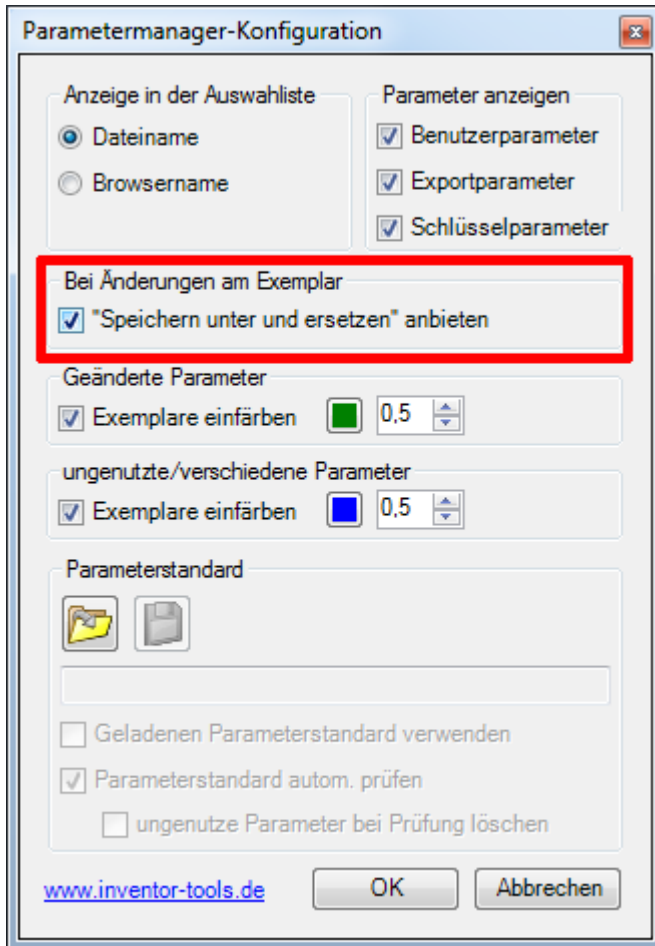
Parametermanager-Konfiguration

Anzeige in der Auswahliste
Dateiname
Browsername

Parameter anzeigen
Benutzerparameter
Exportparameter
Schlüsselparameter

Bei Änderungen am Exemplar
"Speichern unter und ersetzen" anbieten

Geänderte Parameter
Exemplare einfärben 0,5

ungenutzte/verschiedene Parameter
Exemplare einfärben 0,5

Parameterstandard

Geladenen Parameterstandard verwenden
Parameterstandard autom. prüfen
ungenutze Parameter bei Prüfung löschen

www.inventor-tools.de
OK
Abbrechen